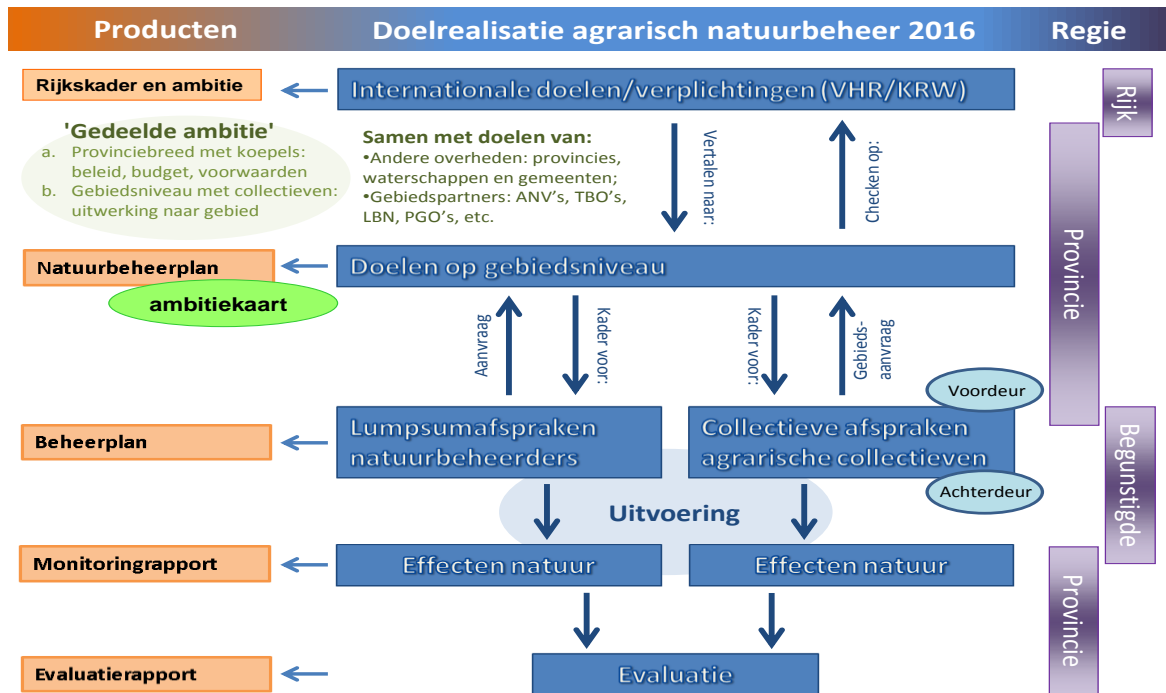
Producten

Doelrealisatie agrarisch natuurbeheer 2016

Regie

Rijkskader en ambitie

Internationale doelen/verplichtingen (VHR/KRW)

Rijk

'Gedeelde ambitie'

a. Provinciebreed met koepels: beleid, budget, voorwaarden

b. Gebiedsniveau met collectieven: uitwerking naar gebied

Samen met doelen van:
•Andere overheden: provincies, waterschappen en gemeenten;
•Gebiedspartners: ANV's, TBO's, LBN, PGO's, etc.

Vertalen naar:

Checken op:

Provincie

Natuurbeheerplan

Doelen op gebiedsniveau

ambitiekaart

Aanvraag

Kader voor:

Kader voor:

Gebieds-aanvraag

Voordeur

Beheerplan

Lumpsumafspraken natuurbeheerders

Collectieve afspraken agrarische collectieven

Begunstigde

Achterdeur

Uitvoering

Monitoringrapport

Effecten natuur

Effecten natuur

Provincie

Evaluatierapport

Evaluatie